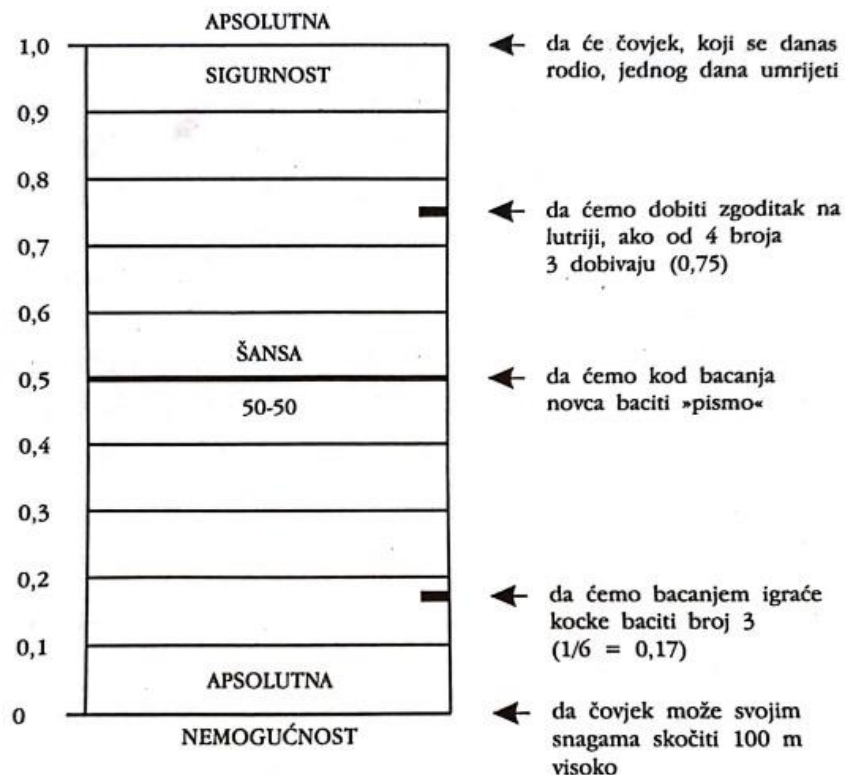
APSOLUTNA
SIGURNOST

1,0
0,9
0,8
0,7
0,6
0,5
0,4
0,3
0,2
0,1
0

da će čovjek, koji se danas rodio, jednog dana umrijeti

da ćemo dobiti zgoditak na lutriji, ako od 4 broja 3 dobivaju (0,75)

ŠANSA
50-50

da ćemo kod bacanja novca baciti »pismo«

da ćemo bacanjem igraće kocke baciti broj 3 ($1/6 = 0,17$)

APSOLUTNA
NEMOGUĆNOST

da čovjek može svojim snagama skočiti 100 m visoko